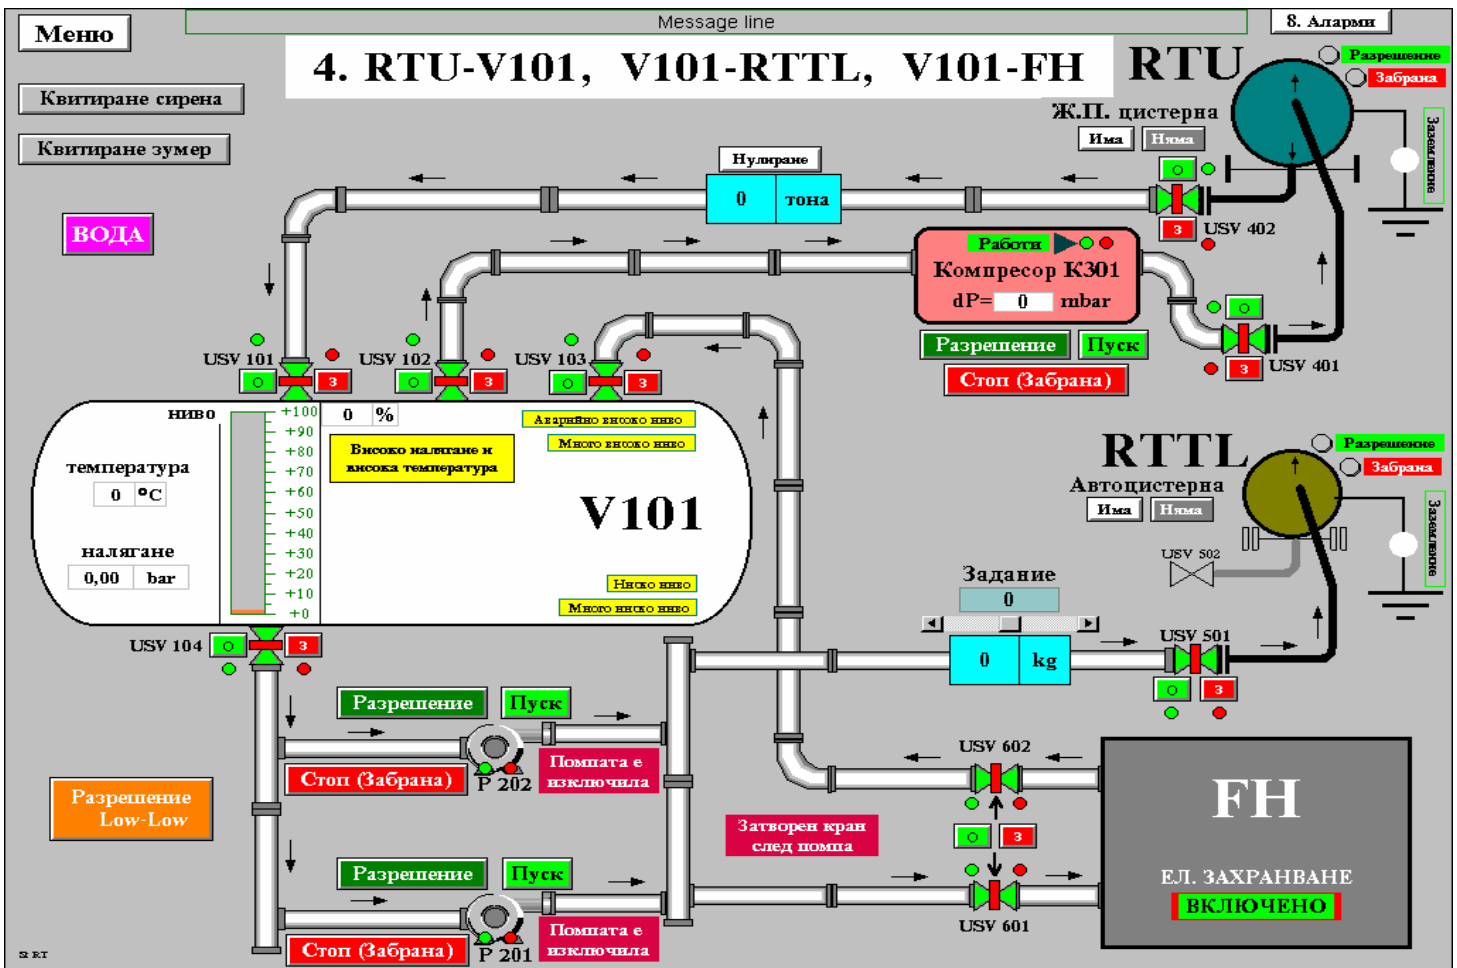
Меню

Message line

8. Аларми

4. RTU-V101, V101-RTTL, V101-FH

RTU

Разрешение
Забрана

Квитиране сирена

Квитиране зумер

Ж.П. цистерна
Има
Няма

Заземление

ВОДА

Нулиране
0 тона

О
3
USV 402

Работи
Компресор К301
dP= 0 mbar

Разрешение
Пуск
Стоп (Забрана)

О
3
USV 401

USV 101
О
3

USV 102
О
3

USV 103
О
3

ниво
+100
+90
+80
+70
+60
+50
+40
+30
+20
+10
+0

0 %

Аварийно високо ниво
Много високо ниво

Високо налягане и висока температура

температура
0 °C

налягане
0,00 bar

V101

Ниско ниво
Много ниско ниво

RTTL
Автоцистерна
Има
Няма

Разрешение
Забрана

Заземление

USV 502

Задание
0

0 kg

USV 501
О
3

USV 104
О
3

Разрешение
Пуск
Стоп (Забрана)
P 202
Помпата е изключила

Разрешение Low-Low

USV 602

Затворен кран след помпа

О
3

FH

ЕЛ. ЗАХРАНВАНЕ
ВКЛЮЧЕНО

Разрешение
Пуск
Стоп (Забрана)
P 201
Помпата е изключила

USV 601

RT